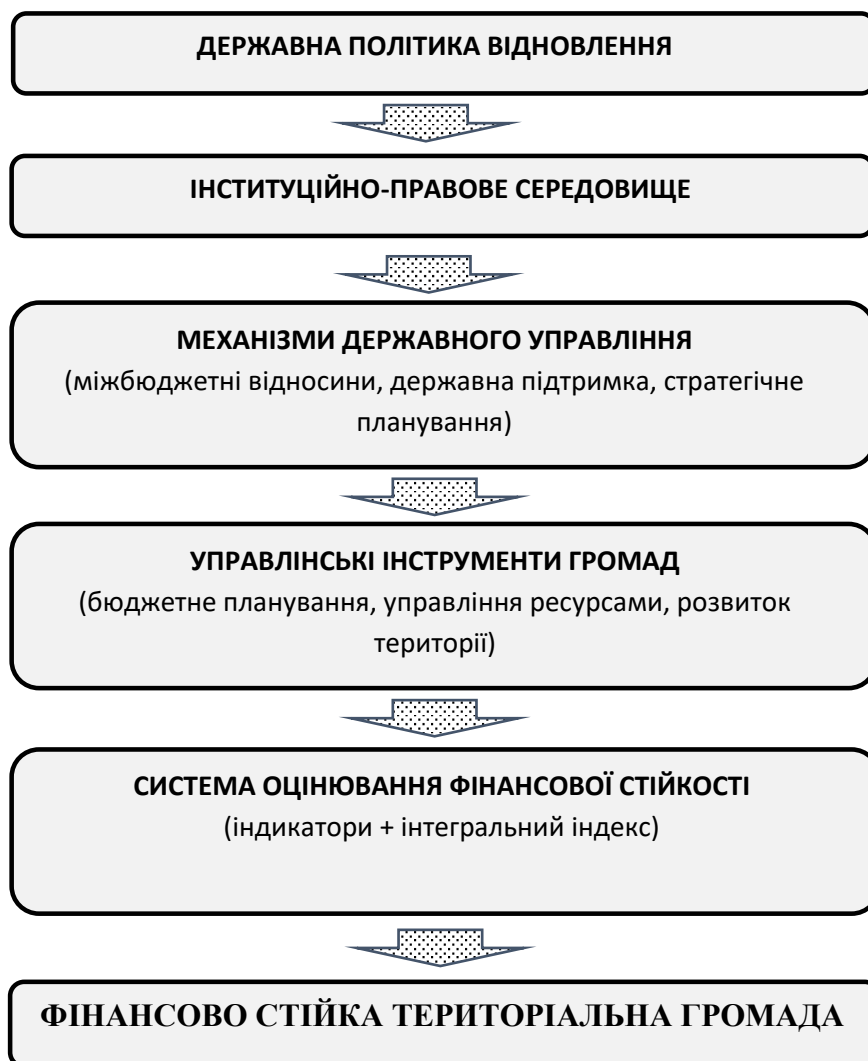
ДЕРЖАВНА ПОЛІТИКА ВІДНОВЛЕННЯ

ІНСТИТУЦІЙНО-ПРАВОВЕ СЕРЕДОВИЩЕ

МЕХАНІЗМИ ДЕРЖАВНОГО УПРАВЛІННЯ
(міжбюджетні відносини, державна підтримка, стратегічне планування)

УПРАВЛІНСЬКІ ІНСТРУМЕНТИ ГРОМАД
(бюджетне планування, управління ресурсами, розвиток території)

СИСТЕМА ОЦІНЮВАННЯ ФІНАНСОВОЇ СТІЙКОСТІ
(індикатори + інтегральний індекс)

ФІНАНСОВО СТІЙКА ТЕРИТОРІАЛЬНА ГРОМАДА